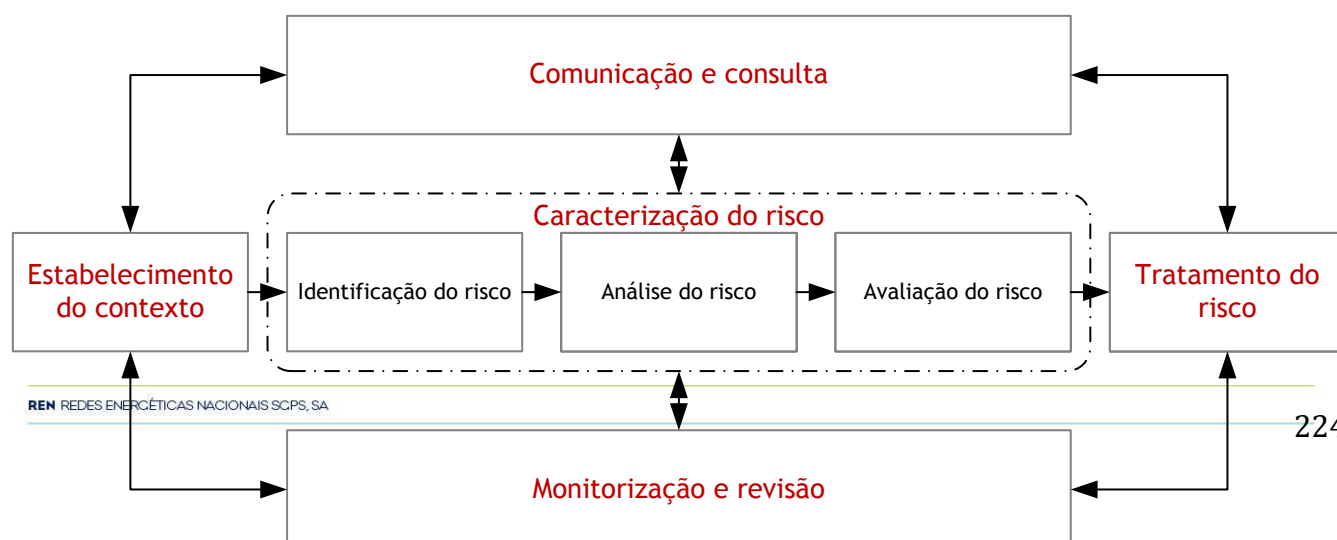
Comunicação e consulta

Caracterização do risco

Estabelecimento do contexto

Identificação do risco

Análise do risco

Avaliação do risco

Tratamento do risco

REN REDES ENERGÉTICAS NACIONAIS SCPS, SA

224

Monitorização e revisão